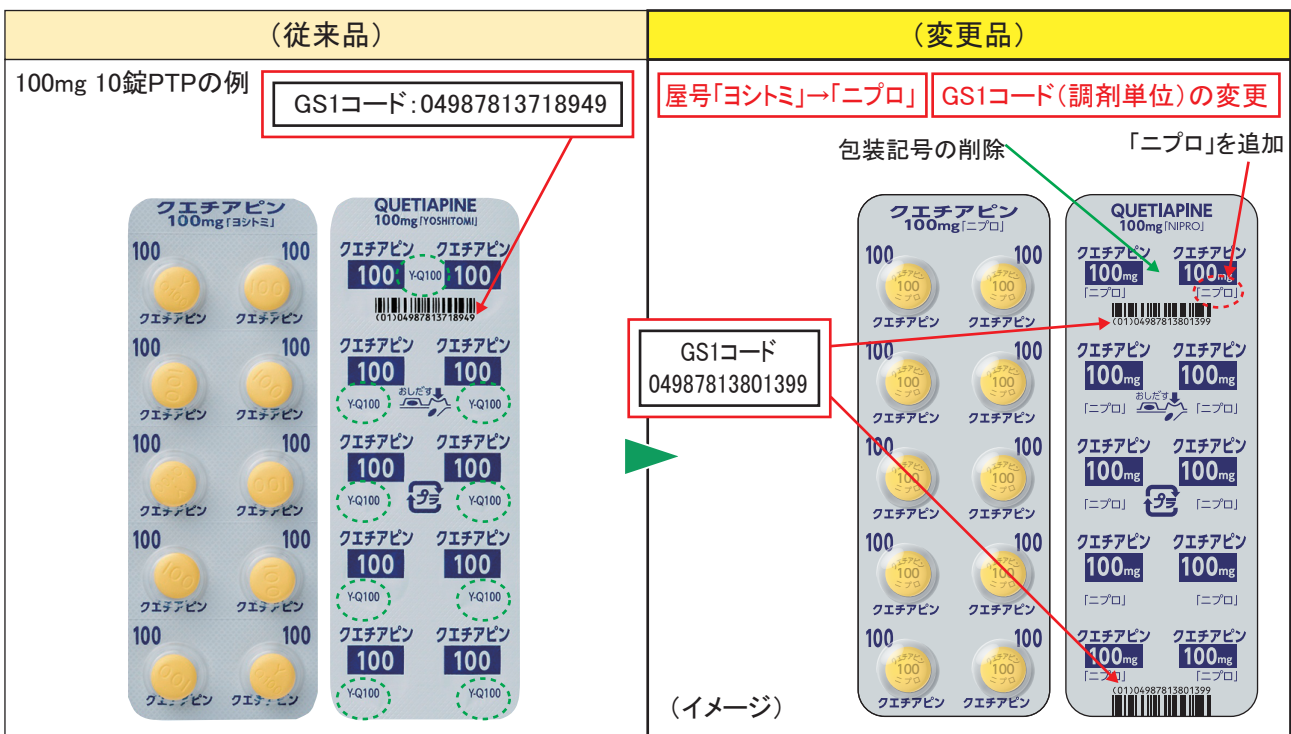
（従来品）

100mg 10錠PTPの例

GS1コード：04987813718949

クエチアピン 100mg「ヨシトミ」

QUETIAPINE 100mg「YOSHITOMI」

100 100

クエチアピン クエチアピン

100 Y-Q100 100

(01)04987813718949

クエチアピン クエチアピン

100 100

Y-Q100 おしだす Y-Q100

クエチアピン クエチアピン

100 100

Y-Q100 Y-Q100

クエチアピン クエチアピン

100 100

Y-Q100 Y-Q100

クエチアピン クエチアピン

100 100

Y-Q100 Y-Q100

（変更品）

屋号「ヨシトミ」→「ニプロ」 GS1コード（調剤単位）の変更

包装記号の削除

「ニプロ」を追加

クエチアピン 100mg「ニプロ」

QUETIAPINE 100mg「NIPRO」

100 100

クエチアピン クエチアピン

100mg 100mg

「ニプロ」 「ニプロ」

(01)04987813801399

GS1コード 04987813801399

クエチアピン クエチアピン

100mg 100mg

「ニプロ」 おしだす 「ニプロ」

クエチアピン クエチアピン

100mg 100mg

「ニプロ」 「ニプロ」

クエチアピン クエチアピン

100mg 100mg

「ニプロ」 「ニプロ」

クエチアピン クエチアピン

100mg 100mg

「ニプロ」 「ニプロ」

(01)04987813801399

（イメージ）